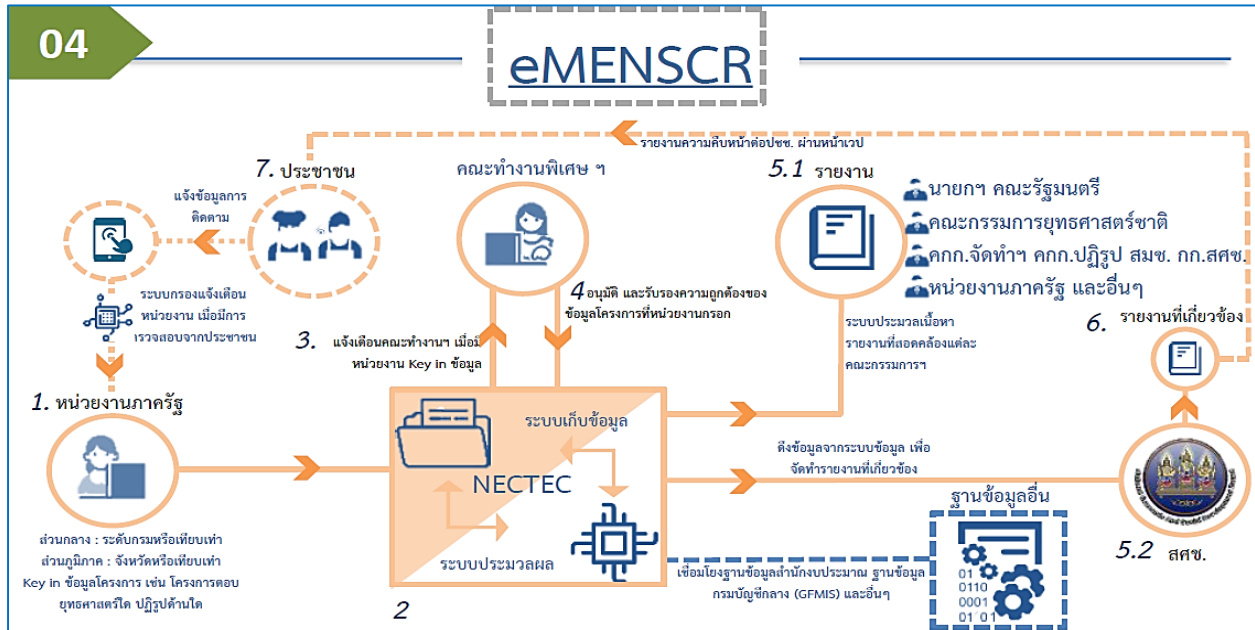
04

eMENSCR

รายงานความคืบหน้าต่อปชช. ผ่านหน้าเวป

7. ประชาชน

แจ้งข้อมูลการติดตาม

ระบบกรองแจ้งเตือนหน่วยงาน เมื่อมีการเรวจสอบจากประชาชน

คณะทำงานพิเศษ ฯ

5.1 รายงาน

นายกฯ คณะรัฐมนตรี
คณะกรรมการยุทธศาสตร์ชาติ
คกก.จัดทำฯ คกก.ปฏิรูป สมช. กก.สศช.
หน่วยงานภาครัฐ และอื่นๆ

4 อนุมัติ และรับรองความถูกต้องของข้อมูลโครงการที่หน่วยงานกรอก

3. แจ้งเตือนคณะทำงานฯ เมื่อมีหน่วยงาน Key in ข้อมูล

ระบบประมวลเนื้อหารายงานที่สอดคล้องแต่ละคณะกรรมการฯ

6. รายงานที่เกี่ยวข้อง

1. หน่วยงานภาครัฐ

ระบบเก็บข้อมูล

NECTEC

ระบบประมวลผล

ดึงข้อมูลจากระบบข้อมูล เพื่อจัดทำรายงานที่เกี่ยวข้อง

ฐานข้อมูลอื่น

01 0110 0001 01 01

ส่วนกลาง : ระดับกรมหรือเทียบเท่า
ส่วนภูมิภาค : จังหวัดหรือเทียบเท่า
Key in ข้อมูลโครงการ เช่น โครงการตอบยุทธศาสตร์ใด ปฏิรูปด้านใด

2

เชื่อมโยงฐานข้อมูลสำนักงบประมาณ ฐานข้อมูลกรมบัญชีกลาง (GFMIS) และอื่นๆ

5.2 สศช.